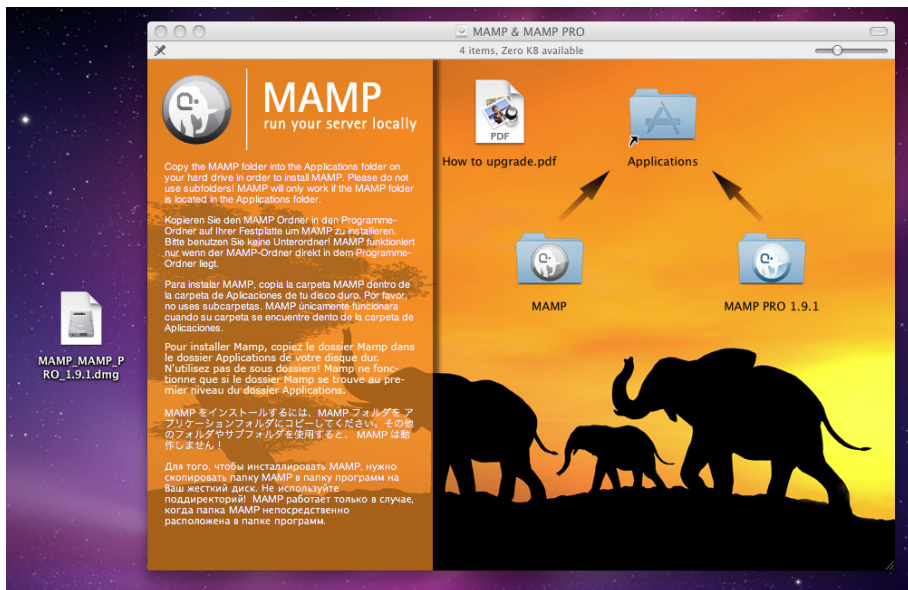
MAMP & MAMP PRO

4 items, Zero KB available

MAMP
run your server locally

Copy the MAMP folder into the Applications folder on your hard drive in order to install MAMP. Please do not use subfolders! MAMP will only work if the MAMP folder is located in the Applications folder.

Kopieren Sie den MAMP Ordner in den Programme-Ordner auf Ihrer Festplatte um MAMP zu installieren. Bitte benutzen Sie keine Unterordner! MAMP funktioniert nur wenn der MAMP-Ordner direkt in dem Programme-Ordner liegt.

Para instalar MAMP, copia la carpeta MAMP dentro de la carpeta de Aplicaciones de tu disco duro. Por favor, no uses subcarpetas. MAMP únicamente funcionara cuando su carpeta se encuentre dento de la carpeta de Aplicaciones.

Pour installer Mamp, copiez le dossier Mamp dans le dossier Applications de votre disque dur. N'utilisez pas de sous dossiers! Mamp ne fonctionne que si le dossier Mamp se trouve au premier niveau du dossier Applications.

MAMP をインストールするには、MAMP フォルダを アプリケーションフォルダにコピーしてください。その他のフォルダやサブフォルダを使用すると、MAMP は動作しません！

Для того, чтобы инсталлировать MAMP, нужно скопировать папку MAMP в папку программ на Ваш жесткий диск. Не используйте поддиректорий! MAMP работает только в случае, когда папка MAMP непосредственно расположена в папке программ.

PDF
How to upgrade.pdf

Applications

MAMP

MAMP PRO 1.9.1

MAMP_MAMP_PRO_1.9.1.dmg